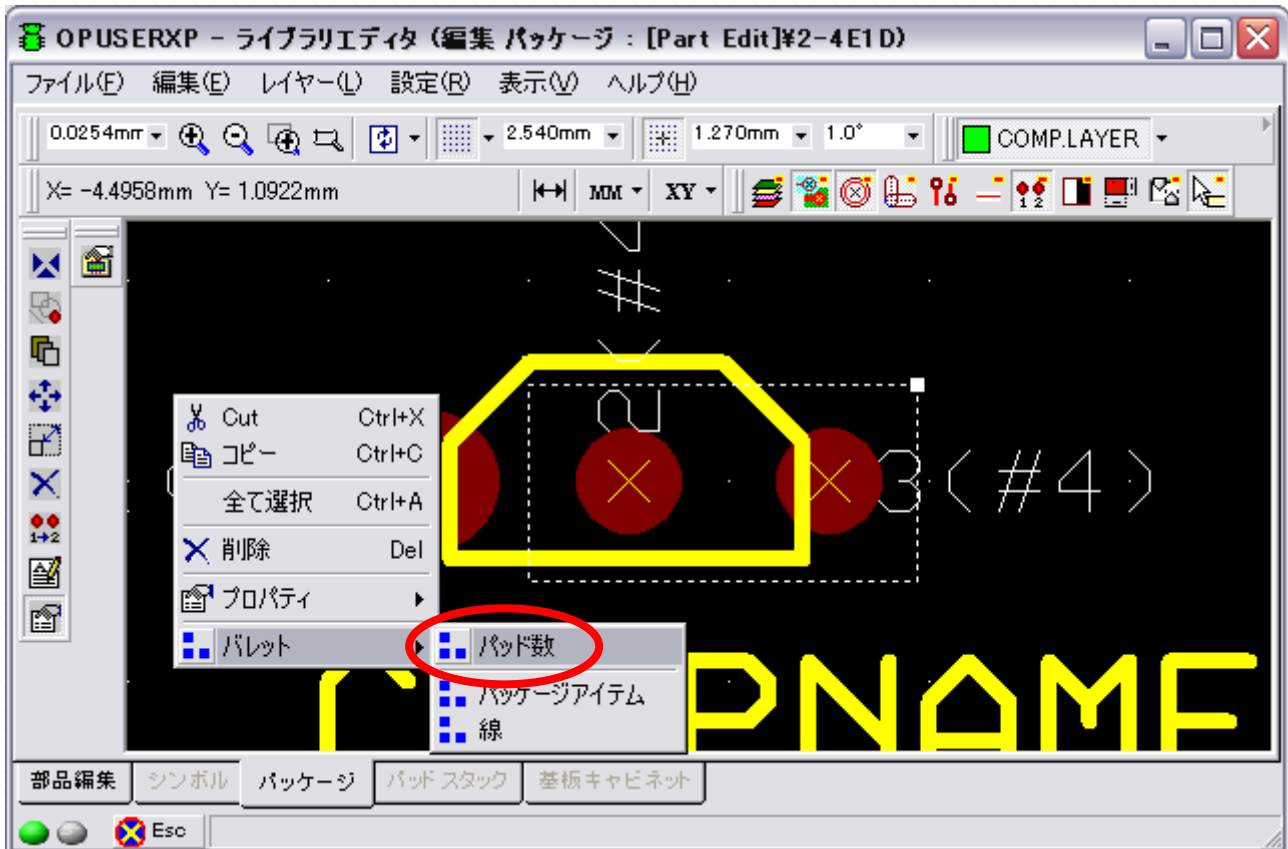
OPUSERXP - ライブラリエディタ (編集 パッケージ : [Part Edit]¥2-4E1D)

ファイル(F) 編集(E) レイヤー(L) 設定(R) 表示(V) ヘルプ(H)

0.0254mm 2.540mm 1.270mm 1.0° COMP.LAYER

X= -4.4958mm Y= 1.0922mm MM XY

1 2

#

2

3 (#4)

Cut Ctrl+X
コピー Ctrl+C
全て選択 Ctrl+A
削除 Del
プロパティ
パレット

パッド数
パッケージアイテム
線

PNAME

部品編集 シンボル パッケージ パッド スタック 基板キャビネット

Esc